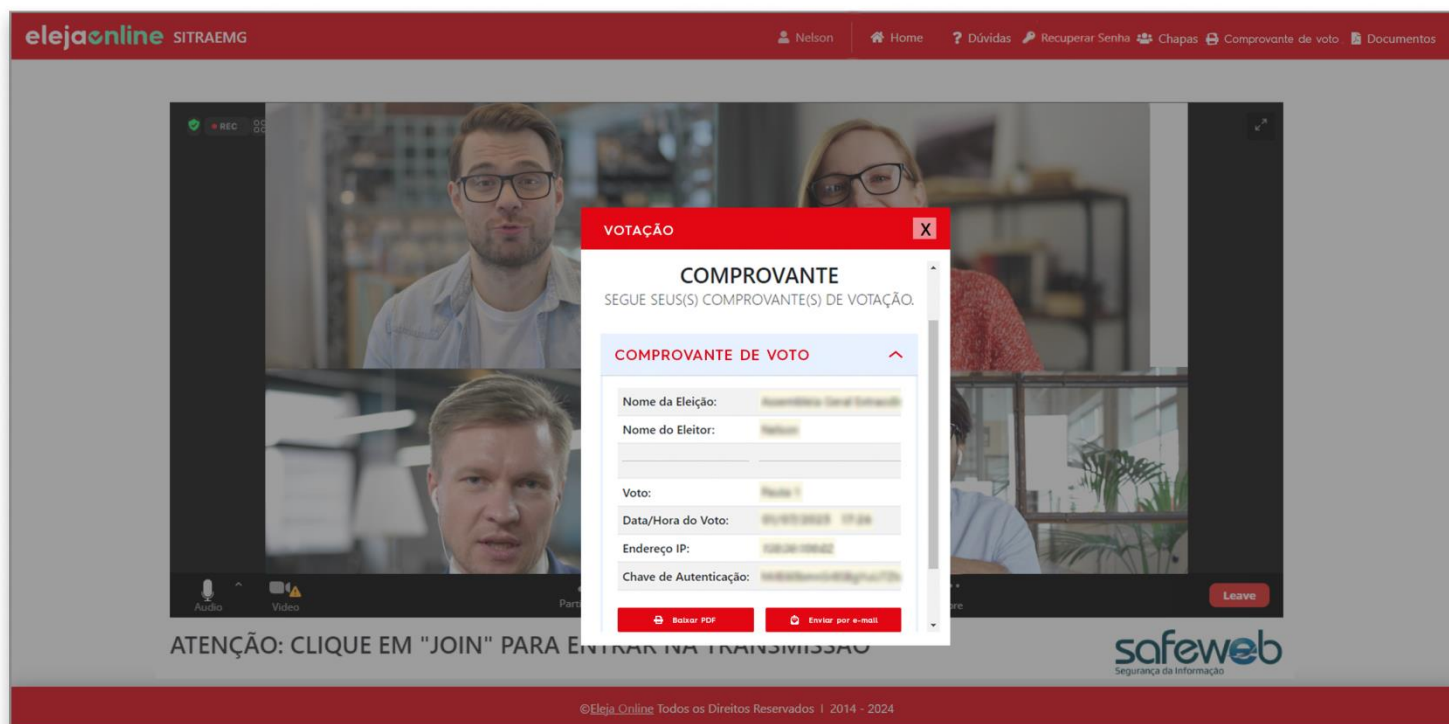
elejaonline SITRAEMG

Nelson | Home | ? Dúvidas | Recuperar Senha | Chapas | Comprovante de voto | Documentos

REC

VOTAÇÃO X

COMPROVANTE
SEGUE SEUS(S) COMPROVANTE(S) DE VOTAÇÃO.

COMPROVANTE DE VOTO

| | |
|---|---|
| Nome da Eleição: | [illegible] |
| Nome do Eleitor: | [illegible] |
| | |
| Voto: | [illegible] |
| Data/Hora do Voto: | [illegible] |
| Endereço IP: | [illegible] |
| Chave de Autenticação: | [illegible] |

Baixar PDF | Enviar por e-mail

Audio | Video | Part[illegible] | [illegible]re | Leave

ATENÇÃO: CLIQUE EM "JOIN" PARA E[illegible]

safeweb
Segurança da Informação

©Eleja Online Todos os Direitos Reservados | 2014 - 2024